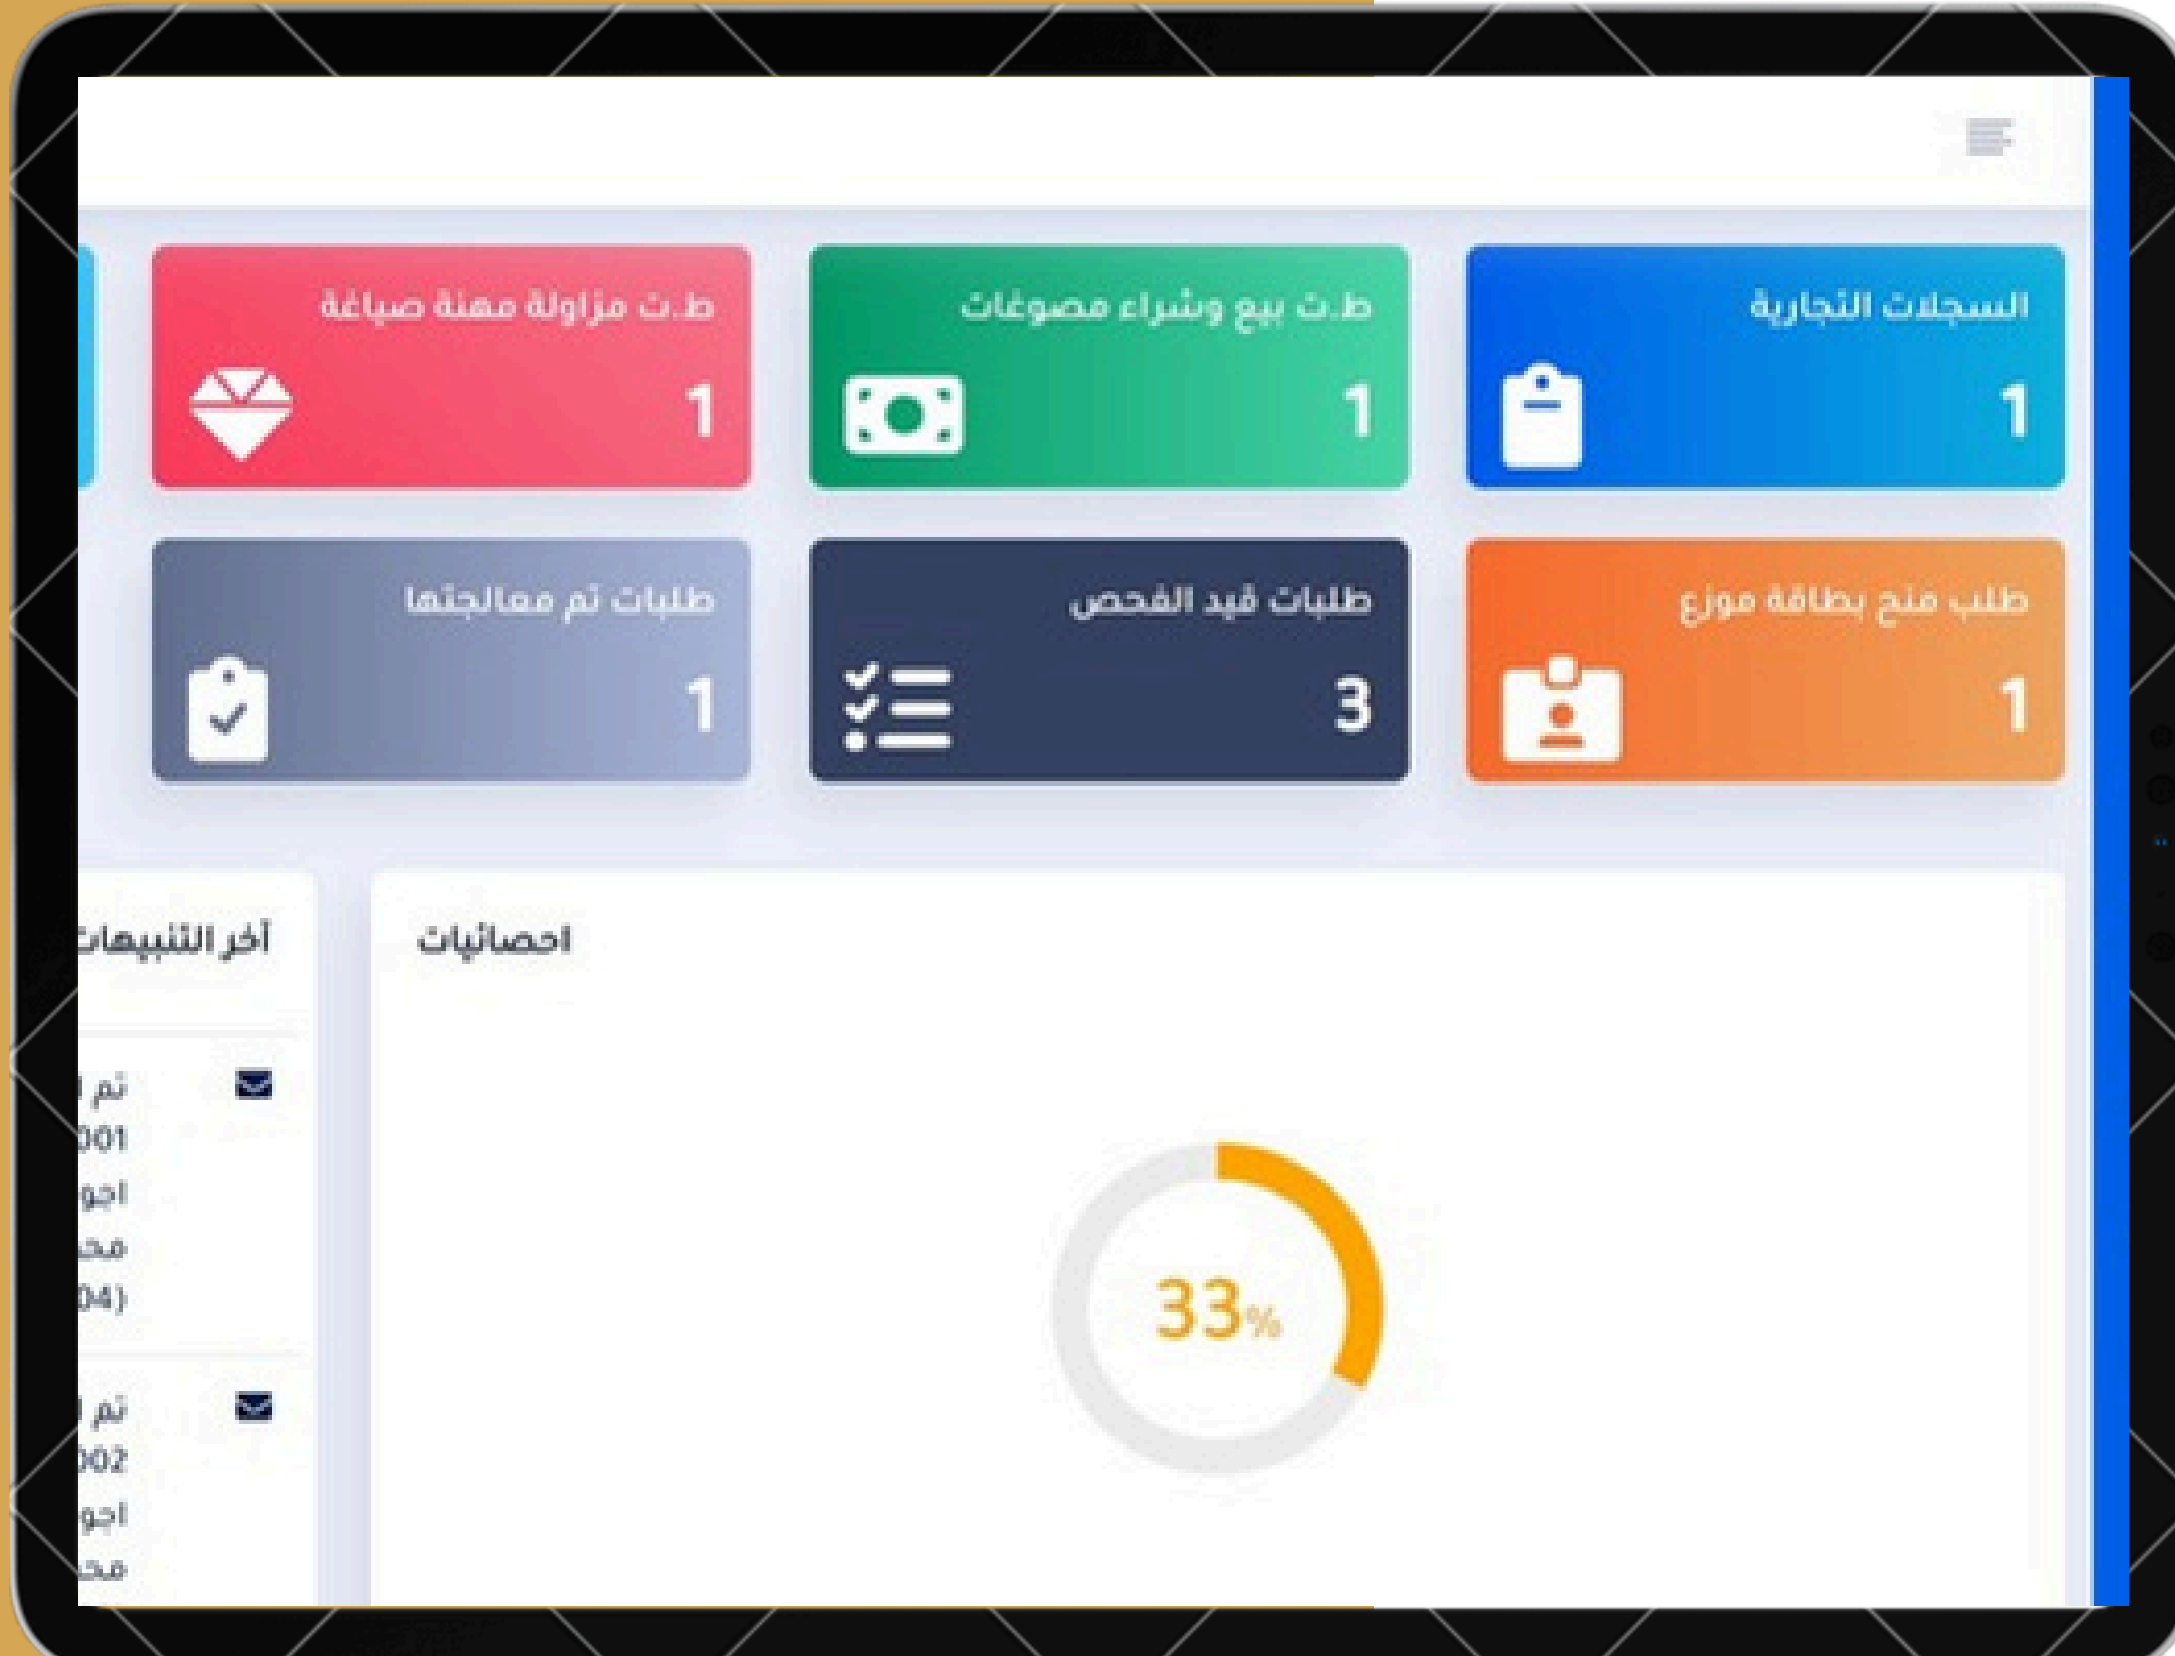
السجلات التجارية
1

ط.ت بيع وشراء مصوغات
1

ط.ت مزاولة مهنة صياغة
1

طلب منح بطاقة موزع
1

طلبات قيد الفحص
3

طلبات تم معالجتها
1

احصائيات

33%

آخر التنبيهات

تم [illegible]
001 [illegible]
اجو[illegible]
محـ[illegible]
04) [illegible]

تم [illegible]
002 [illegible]
اجو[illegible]
محـ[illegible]